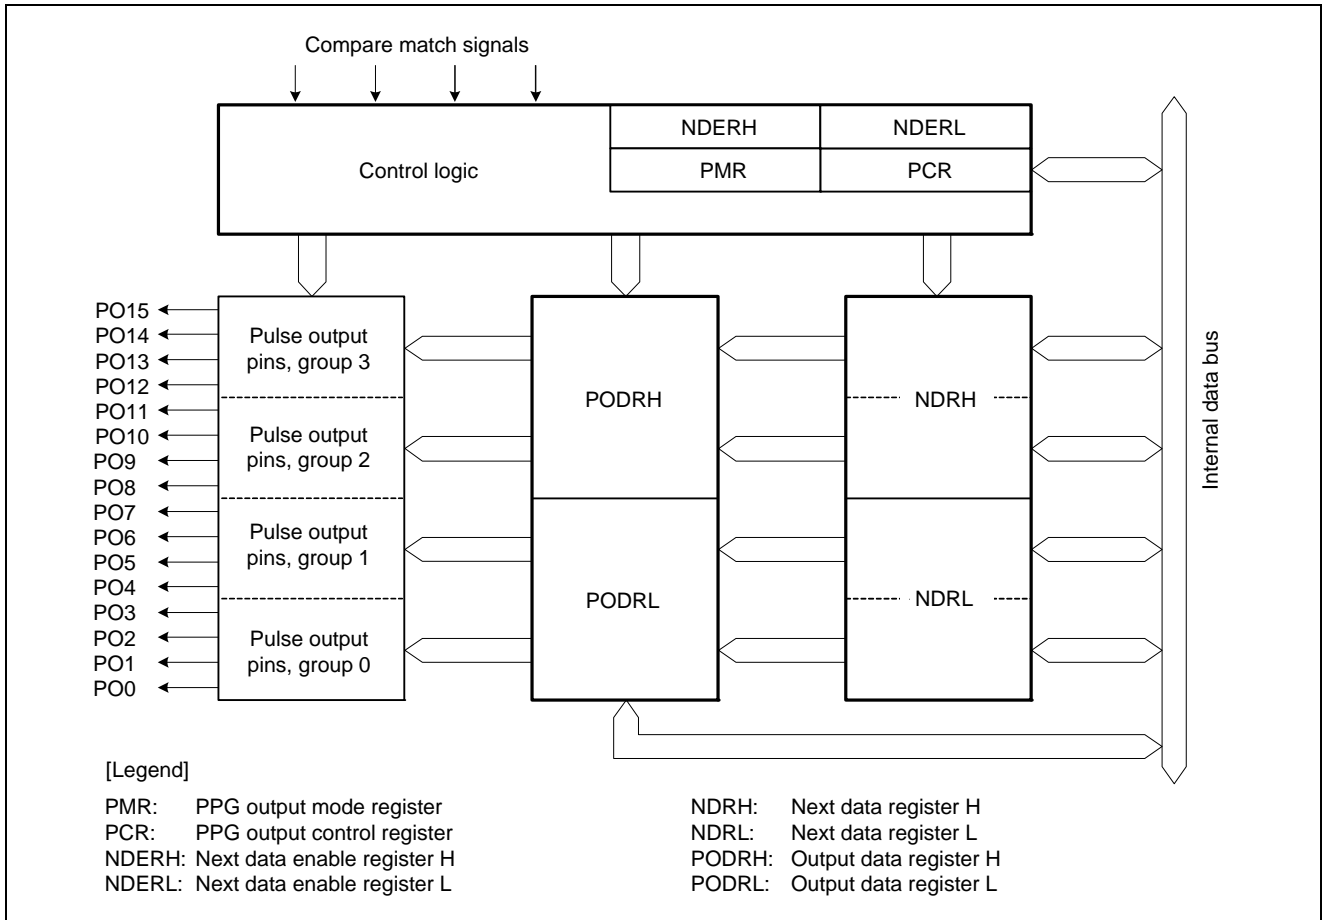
Compare match signals

Control logic

| NDERH | NDERL |
|---|---|
| PMR | PCR |

PO15
PO14
PO13
PO12
PO11
PO10
PO9
PO8
PO7
PO6
PO5
PO4
PO3
PO2
PO1
PO0

Pulse output pins, group 3

Pulse output pins, group 2

Pulse output pins, group 1

Pulse output pins, group 0

PODRH

PODRL

NDRH

NDRL

Internal data bus

[Legend]

PMR: PPG output mode register
PCR: PPG output control register
NDERH: Next data enable register H
NDERL: Next data enable register L

NDRH: Next data register H
NDRL: Next data register L
PODRH: Output data register H
PODRL: Output data register L